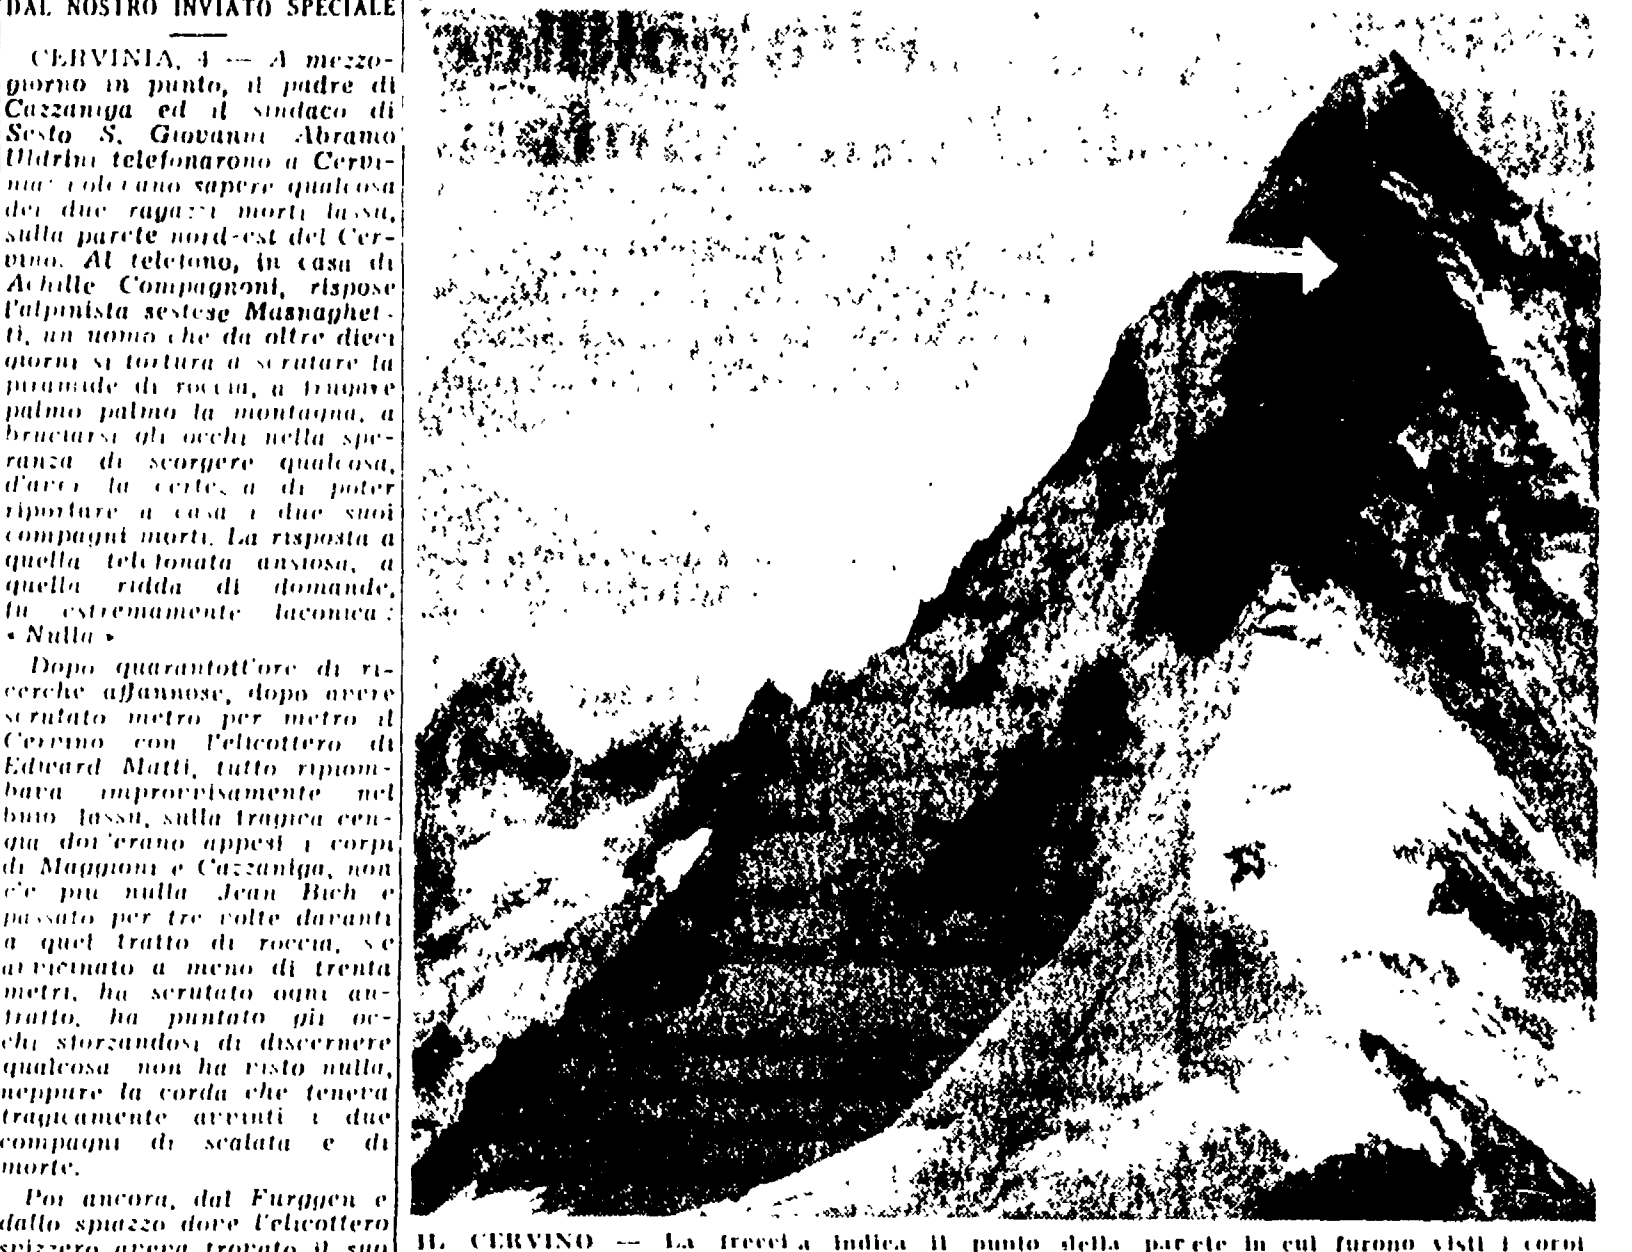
DAL NOSTRO INVIATO SPECIALE

CERVINIA, 4 — A mezzogiorno in punto, il padre di Cazzaniga ed il sindaco di Sesto S. Giovanni Abramo Oldrini telefonarono a Cervinia: volevano sapere qualcosa dei due ragazzi morti lassù, sulla parete nord-est del Cervino. Al telefono, in casa di Achille Compagnoni, rispose l'alpinista sestese Masnaghetti, un uomo che da oltre dieci giorni si tortura a scrutare la piramide di roccia, a frugare palmo palmo la montagna, a bruciarsi gli occhi nella speranza di scorgere qualcosa, d'avere la certezza di poter riportare a casa i due suoi compagni morti. La risposta a quella telefonata ansiosa, a quella ridda di domande, fu estremamente laconica: « Nulla ».

Dopo quarantott'ore di ricerche affannose, dopo avere scrutato metro per metro il Cervino con l'elicottero di Edward Matti, tutto ripiombava improvvisamente nel buio lassù, sulla tragica cengia dov'erano appesi i corpi di Maggioni e Cazzaniga, non c'è più nulla. Jean Bich è passato per tre volte davanti a quel tratto di roccia, s'è avvicinato a meno di trenta metri, ha scrutato ogni anfratto, ha puntato gli occhi sforzandosi di discernere qualcosa: non ha visto nulla, neppure la corda che teneva tragicamente avvinti i due compagni di scalata e di morte.

Poi ancora, dal Furggen e dallo spazzo dove l'elicottero svizzero aveva trovato il suo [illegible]

IL CERVINO — La freccia indica il punto della parete in cui furono visti i corpi